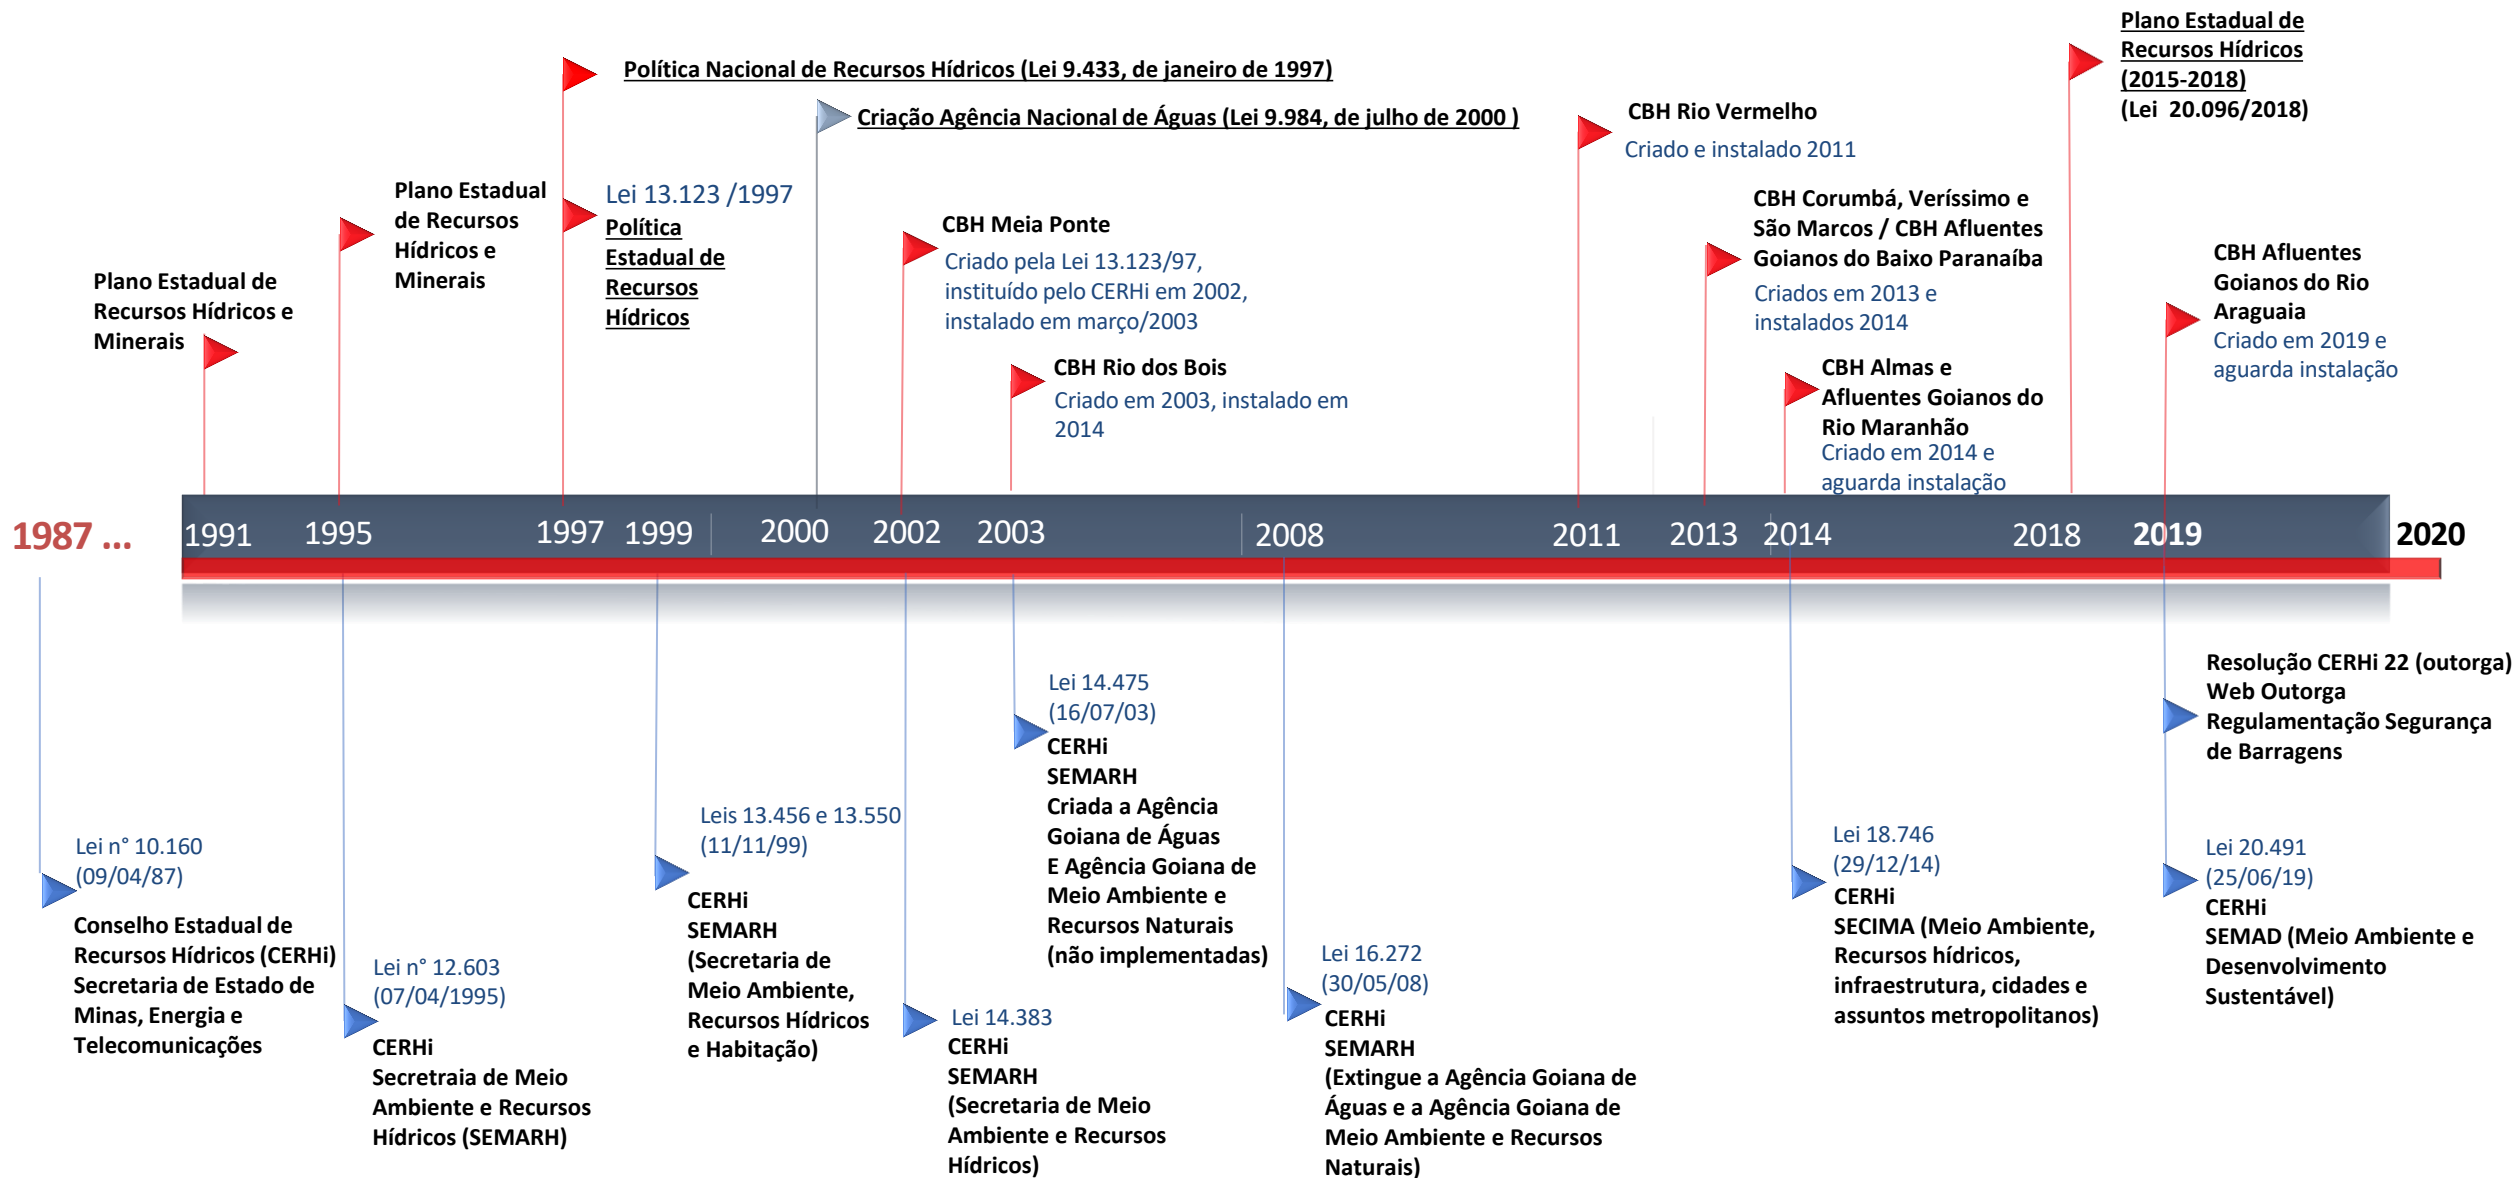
Política Nacional de Recursos Hídricos (Lei 9.433, de janeiro de 1997)

Criação Agência Nacional de Águas (Lei 9.984, de julho de 2000 )

Plano Estadual de Recursos Hídricos (2015-2018) (Lei 20.096/2018)

CBH Rio Vermelho
Criado e instalado 2011

Plano Estadual de Recursos Hídricos e Minerais

Plano Estadual de Recursos Hídricos e Minerais

Lei 13.123 /1997
Política Estadual de Recursos Hídricos

CBH Meia Ponte
Criado pela Lei 13.123/97, instituído pelo CERHi em 2002, instalado em março/2003

CBH Rio dos Bois
Criado em 2003, instalado em 2014

CBH Corumbá, Veríssimo e São Marcos / CBH Afluentes Goianos do Baixo Paranaíba
Criados em 2013 e instalados 2014

CBH Almas e Afluentes Goianos do Rio Maranhão
Criado em 2014 e aguarda instalação

CBH Afluentes Goianos do Rio Araguaia
Criado em 2019 e aguarda instalação

1987 ... 1991 1995 1997 1999 2000 2002 2003 2008 2011 2013 2014 2018 2019 2020

Lei n° 10.160 (09/04/87)
Conselho Estadual de Recursos Hídricos (CERHi)
Secretaria de Estado de Minas, Energia e Telecomunicações

Lei n° 12.603 (07/04/1995)
CERHi
Secretraia de Meio Ambiente e Recursos Hídricos (SEMARH)

Leis 13.456 e 13.550 (11/11/99)
CERHi
SEMARH
(Secretaria de Meio Ambiente, Recursos Hídricos e Habitação)

Lei 14.383
CERHi
SEMARH
(Secretaria de Meio Ambiente e Recursos Hídricos)

Lei 14.475 (16/07/03)
CERHi
SEMARH
Criada a Agência Goiana de Águas
E Agência Goiana de Meio Ambiente e Recursos Naturais (não implementadas)

Lei 16.272 (30/05/08)
CERHi
SEMARH
(Extingue a Agência Goiana de Águas e a Agência Goiana de Meio Ambiente e Recursos Naturais)

Lei 18.746 (29/12/14)
CERHi
SECIMA (Meio Ambiente, Recursos hídricos, infraestrutura, cidades e assuntos metropolitanos)

Resolução CERHi 22 (outorga)
Web Outorga
Regulamentação Segurança de Barragens

Lei 20.491 (25/06/19)
CERHi
SEMAD (Meio Ambiente e Desenvolvimento Sustentável)